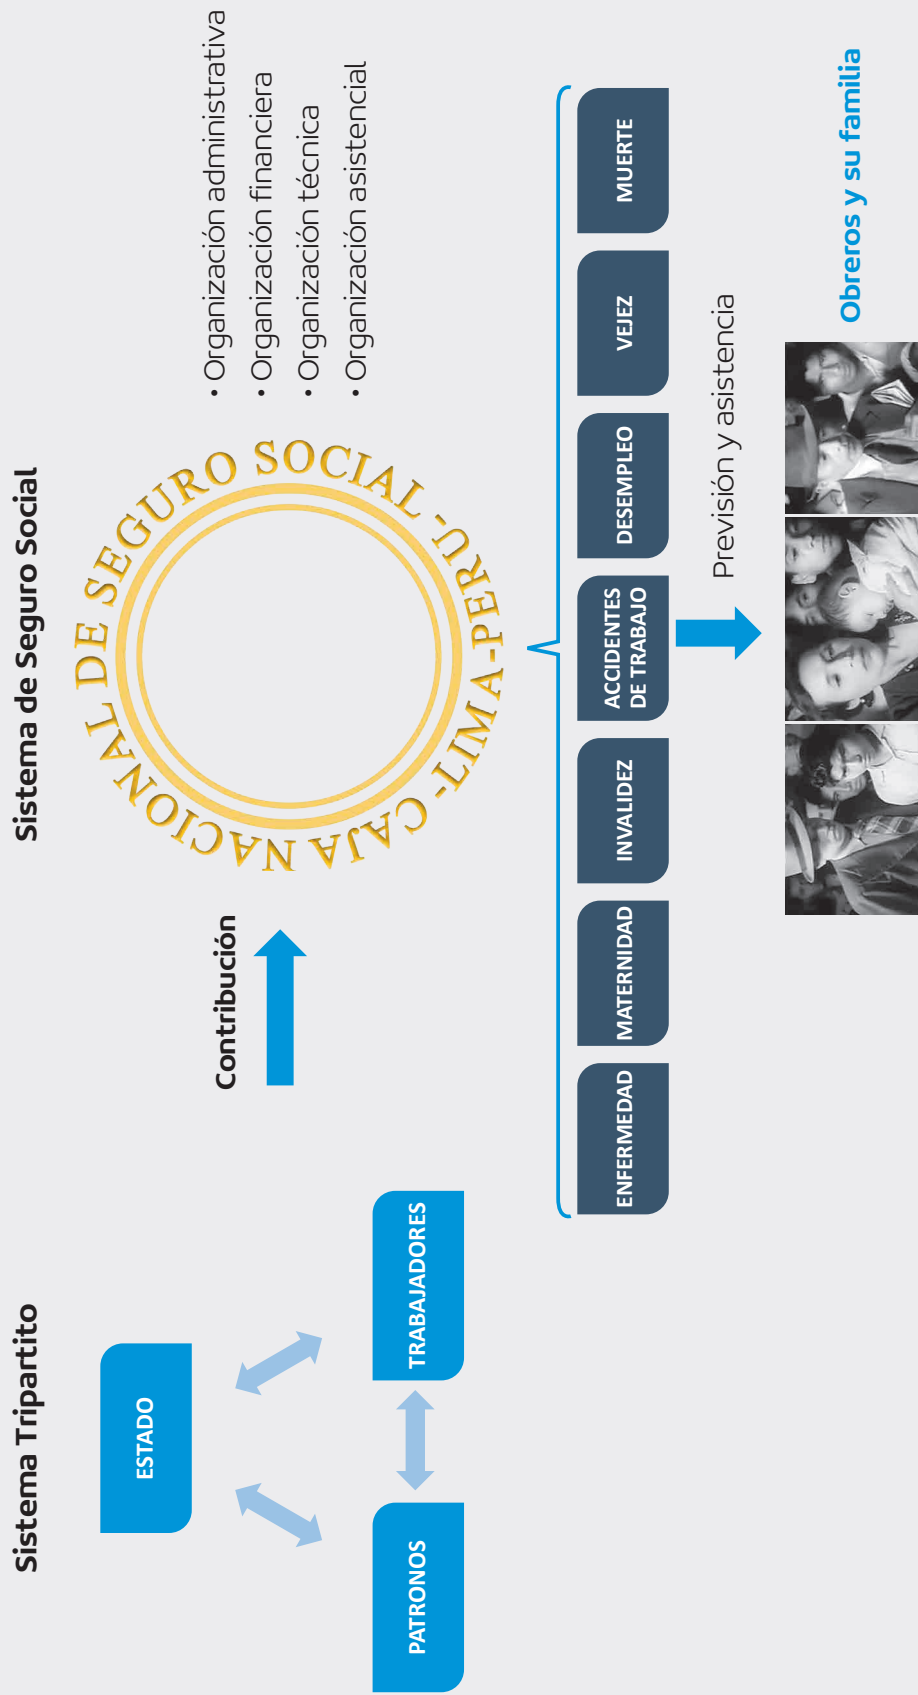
Sistema Tripartito

ESTADO

PATRONOS

TRABAJADORES

Contribución

Sistema de Seguro Social

CAJA NACIONAL DE SEGURO SOCIAL -LIMA-PERÚ-

· Organización administrativa
· Organización financiera
· Organización técnica
· Organización asistencial

ENFERMEDAD

MATERNIDAD

INVALIDEZ

ACCIDENTES DE TRABAJO

DESEMPLEO

VEJEZ

MUERTE

Previsión y asistencia

Obreros y su familia